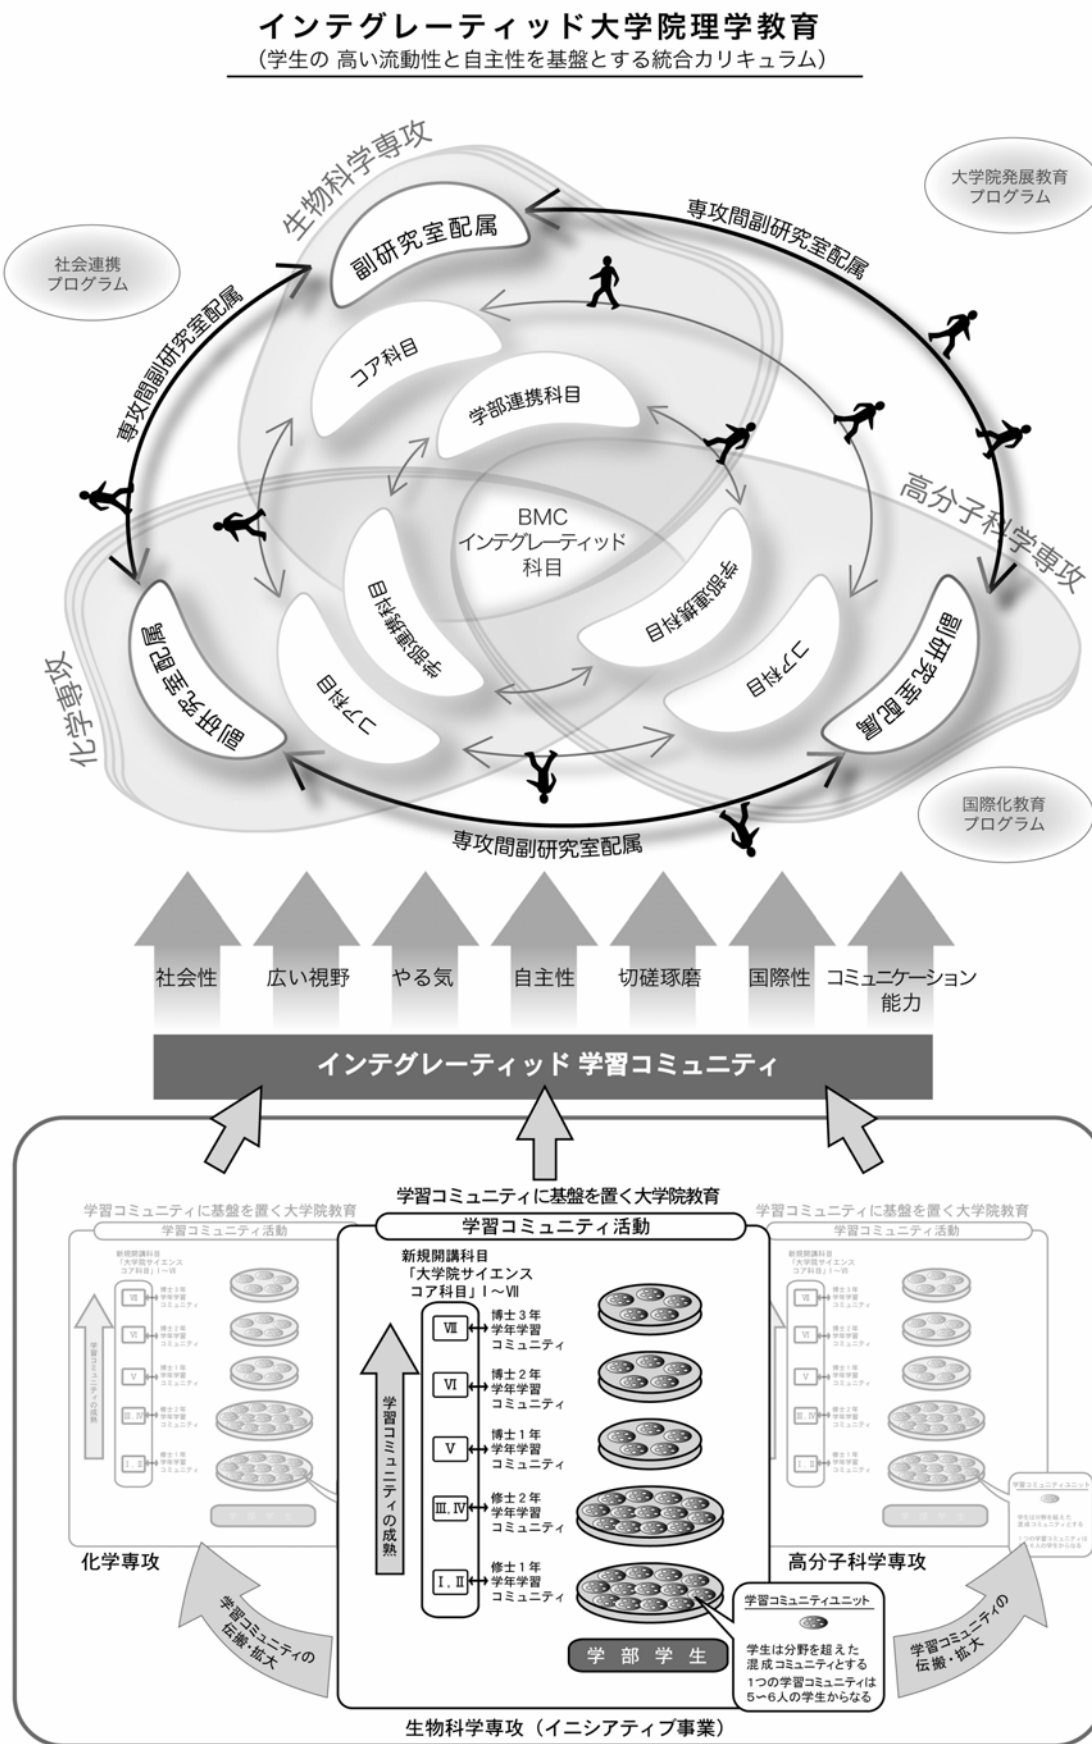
インテグレーティッド大学院理学教育
（学生の 高い流動性と自主性を基盤とする統合カリキュラム）

大学院発展教育プログラム

社会連携プログラム

生物科学専攻

副研究室配属

専攻間副研究室配属

専攻間副研究室配属

コア科目

学部連携科目

BMC
インテグレーティッド
科目

学部連携科目

コア科目

学部連携科目

コア科目

高分子科学専攻

副研究室配属

化学専攻

副研究室配属

国際化教育プログラム

専攻間副研究室配属

社会性　広い視野　やる気　自主性　切磋琢磨　国際性　コミュニケーション能力

インテグレーティッド 学習コミュニティ

学習コミュニティに基盤を置く大学院教育

学習コミュニティに基盤を置く大学院教育
学習コミュニティ活動

学習コミュニティに基盤を置く大学院教育
学習コミュニティ活動

学習コミュニティ活動

新規開講科目
「大学院サイエンスコア科目」I～VII

学習コミュニティの成熟

VII 博士3年 学年学習コミュニティ
VI 博士2年 学年学習コミュニティ
V 博士1年 学年学習コミュニティ
III，IV 修士2年 学年学習コミュニティ
I，II 修士1年 学年学習コミュニティ

学習コミュニティユニット
学生は分野を超えた混成コミュニティとする
1つの学習コミュニティは5～6人の学生からなる

学部学生

化学専攻

高分子科学専攻

学習コミュニティの伝搬・拡大

学習コミュニティの伝搬・拡大

生物科学専攻（イニシアティブ事業）